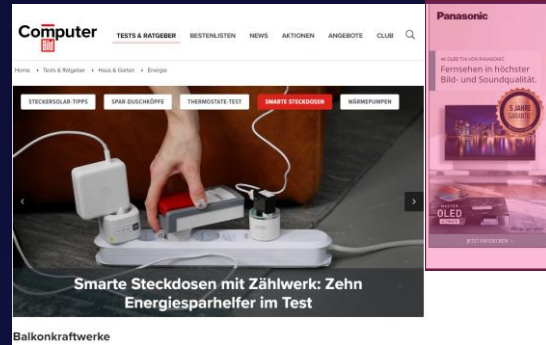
Computer Bild

TESTS & RATGEBER BESTENLISTEN NEWS AKTIONEN ANGEBOTE CLUB

Home › Tests & Ratgeber › Haus & Garten › Energie

STECKERSOLAR-TIPPS SPAR-DUSCHKÖPFE THERMOSTATE-TEST SMARTE STECKDOSEN WÄRMEPUMPEN

Smarte Steckdosen mit Zählwerk: Zehn Energiesparhelfer im Test

Balkonkraftwerke

Panasonic

4K OLED TVs VON PANASONIC

Fernsehen in höchster Bild- und Soundqualität.

5 JAHRE GARANTIE

MASTER OLED

JETZT ENTDECKEN ›